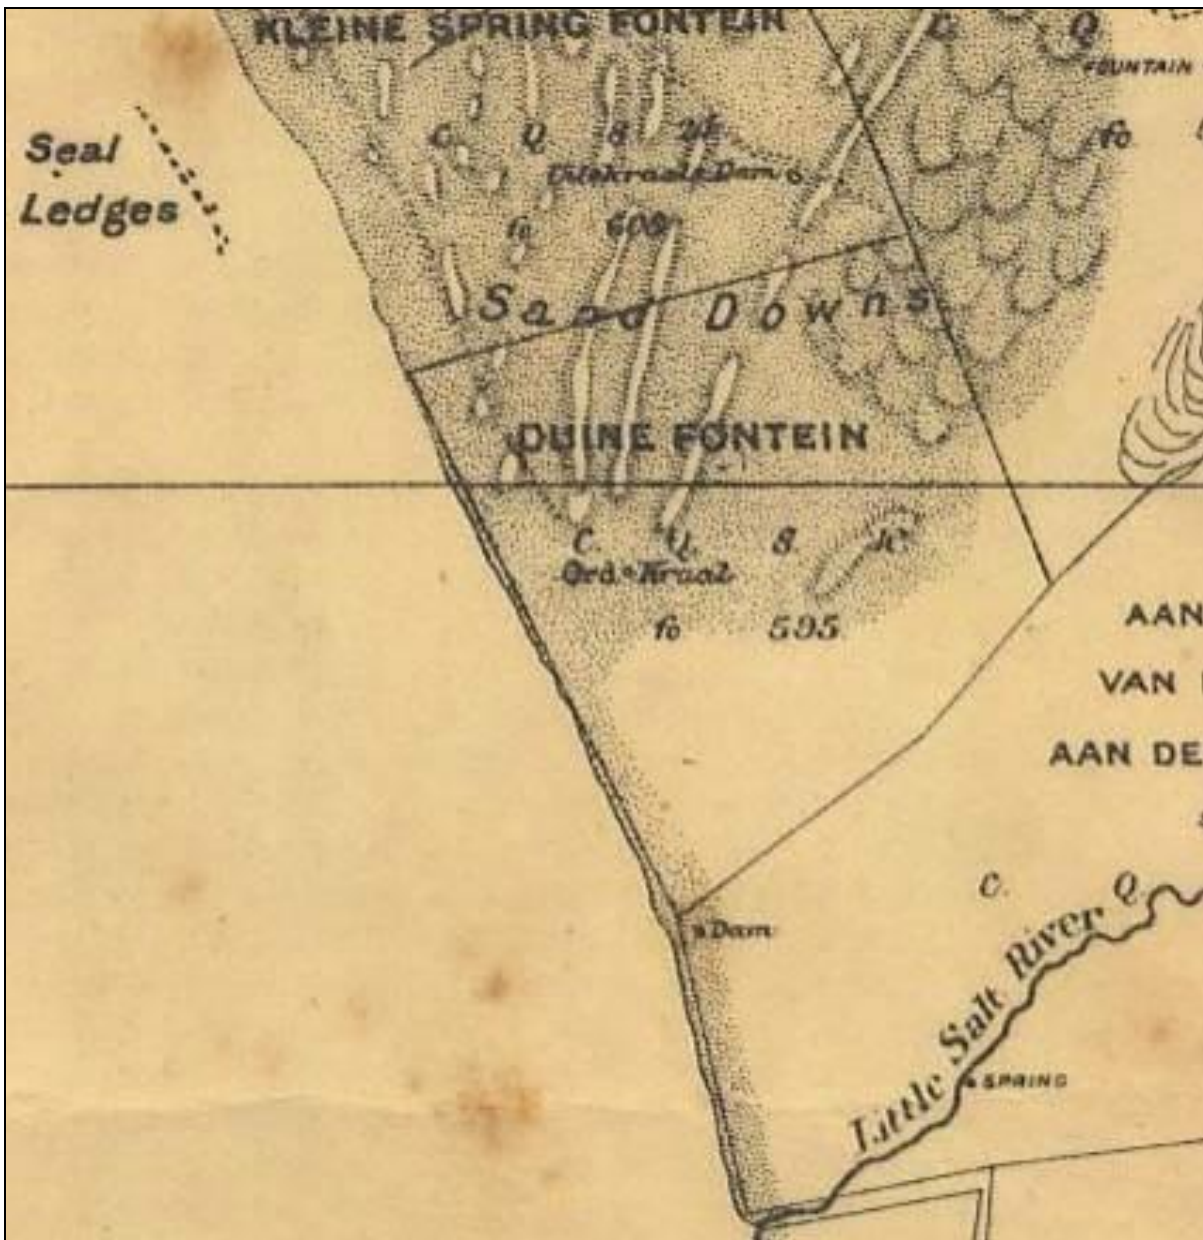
KLEINE SPRING FONTEIN

C. Q.

FOUNTAIN

fo

Seal Ledges

C. Q. S. 2½

Uilekraal Dam

fo 606

Sand Downs

DUINE FONTEIN

C. Q. S. 3C

Ord. Kraal

fo 595

AAN

VAN

AAN DE

C.

Dam

Little Salt River Q.

SPRING